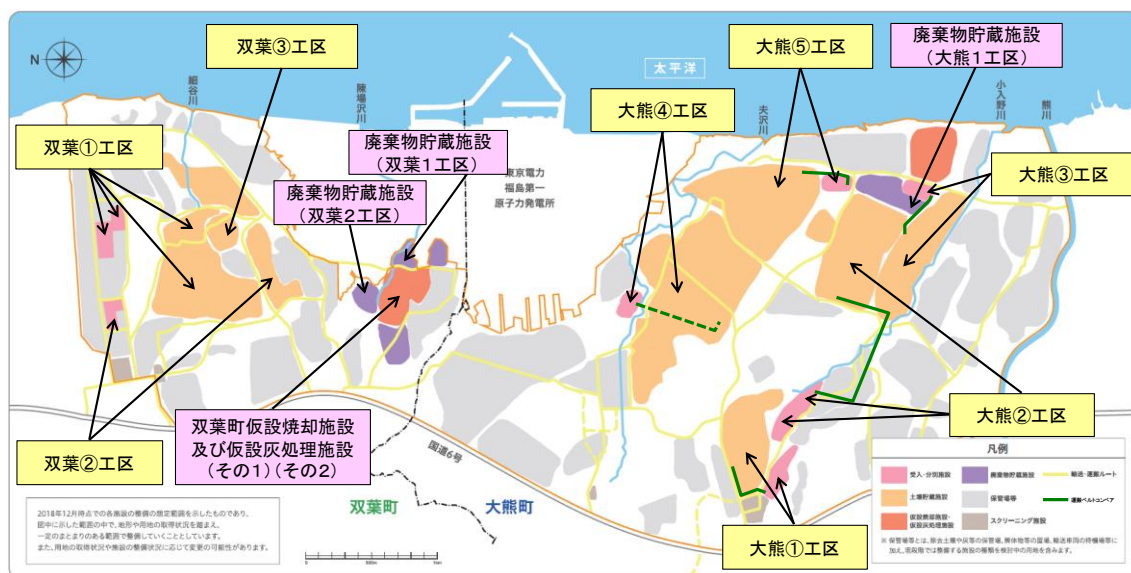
N

双葉③工区

細谷川

陳場沢川

太平洋

大熊⑤工区

廃棄物貯蔵施設
（大熊１工区）

小入野川

熊川

双葉①工区

廃棄物貯蔵施設
（双葉１工区）

大熊④工区

夫沢川

東京電力
福島第一
原子力発電所

廃棄物貯蔵施設
（双葉２工区）

大熊③工区

大熊②工区

双葉町仮設焼却施設
及び仮設灰処理施設
（その1）（その2）

国道6号

双葉②工区

2018年12月時点での各施設の整備の想定範囲を示したものであり、図中に示した範囲の中で、地形や用地の取得状況を踏まえ、一定のまとまりのある範囲で整備していくこととしています。また、用地の取得状況や施設の整備状況に応じて変更の可能性があります。

双葉町

大熊町

凡例

| 受入・分別施設 | 廃棄物貯蔵施設 | 輸送・運搬ルート |
|---|---|---|
| 土壌貯蔵施設 | 保管場等 | 運搬ベルトコンベア |
| 仮設焼却施設・仮設灰処理施設 | スクリーニング施設 | |

※ 保管場等とは、除去土壌や災害の保管場、解体物等の置場、輸送車両の待機場等に加え、道路両では整備する施設の種類を検討中の用地を含みます。

大熊①工区